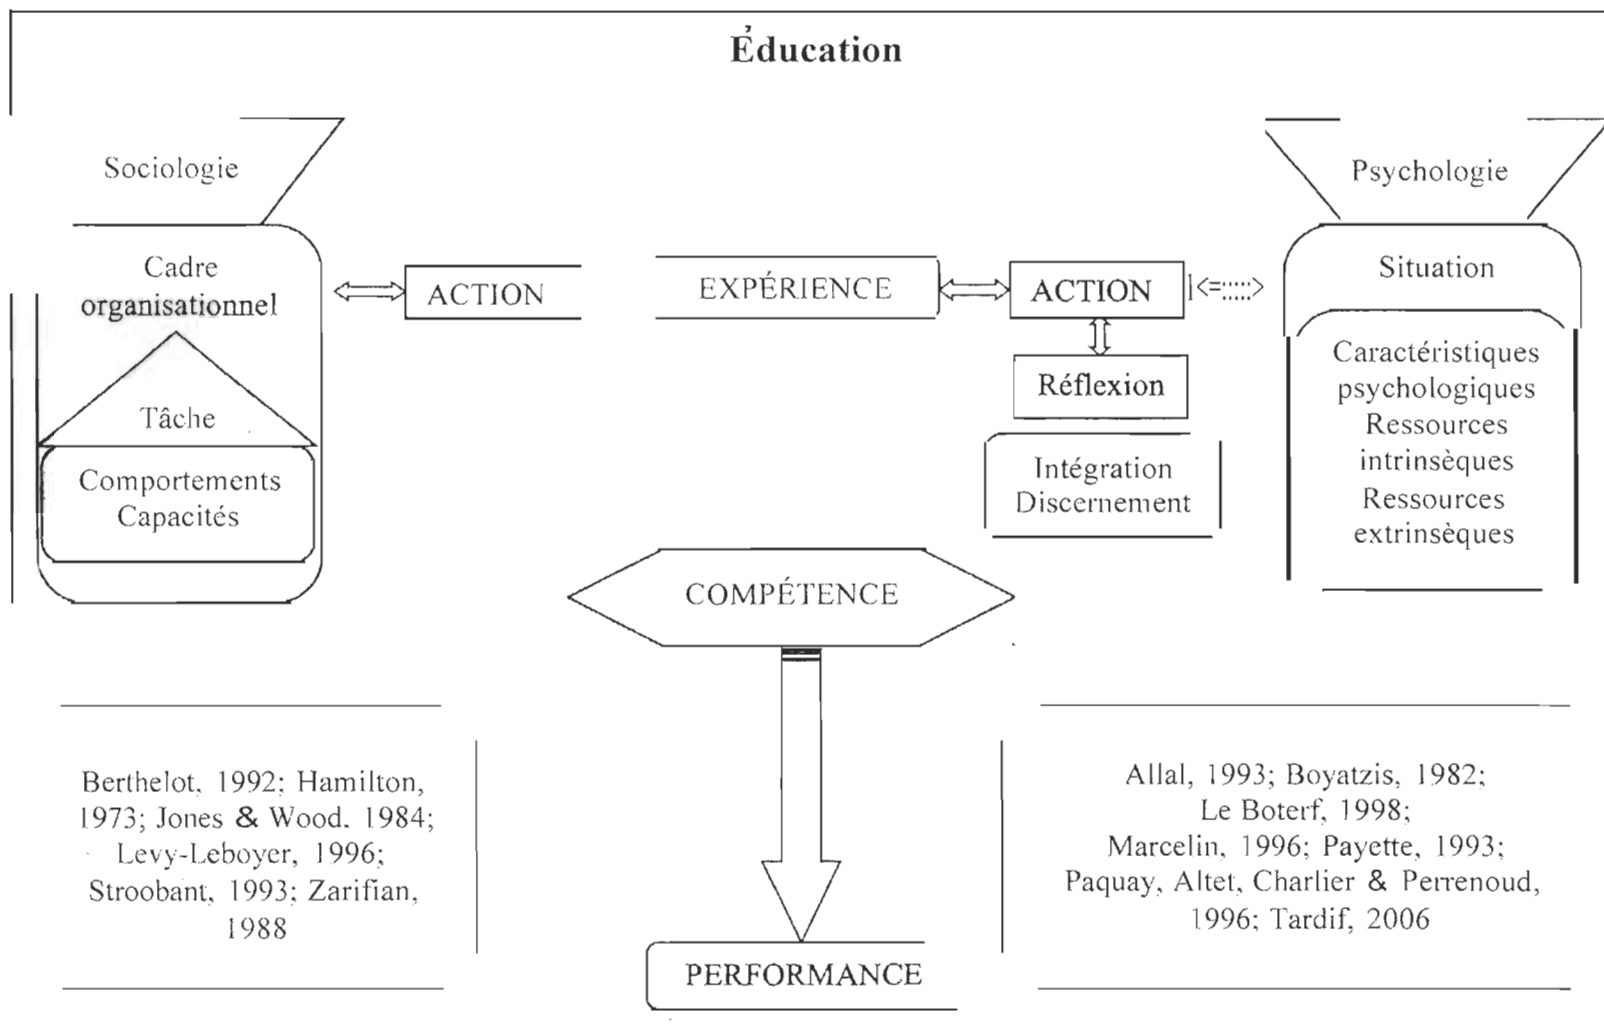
Éducation

Sociologie

Cadre organisationnel

Tâche

Comportements Capacités

ACTION

EXPÉRIENCE

ACTION

Réflexion

Intégration Discernement

Psychologie

Situation

Caractéristiques psychologiques Ressources intrinsèques Ressources extrinsèques

COMPÉTENCE

Berthelot, 1992; Hamilton, 1973; Jones & Wood, 1984; Levy-Leboyer, 1996; Stroobant, 1993; Zarifian, 1988

Allal, 1993; Boyatzis, 1982; Le Boterf, 1998; Marcelin, 1996; Payette, 1993; Paquay, Altet, Charlier & Perrenoud, 1996; Tardif, 2006

PERFORMANCE